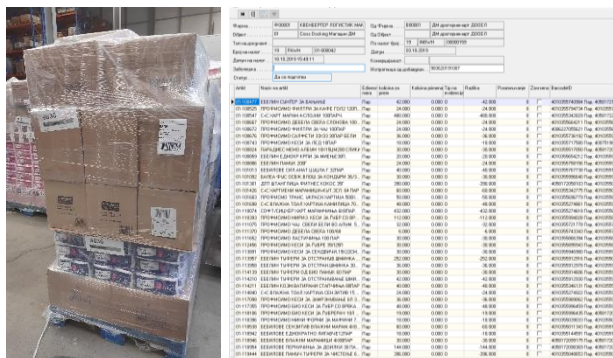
Фирма: Ф00001 КВЕНФЕРТЕР ЛОГИСТИК МАК
Објект: 01 Cross Docking Магацин ДМ
Тип на документ:
Број на налог: 10 Налог 01-000043
Датум на налог: 18.10.2019 15:49:11
Забелешка:
Статус: Да се подготви

Од Фирма: Ф00001 ДМ дрогерие маркт ДООЕЛ
Од Објект: 030 ДМ дрогерие маркт ДООЕЛ
Почетен број: 10 Налог 00000159
Датум: 03.10.2019
Комерцијалист:
Испратница од добавувач: 8082375587

| Artikl | Naziv na artikl | Edinica | Kolicina po plan | Kolicina primena | Tocna kolicina | Razlika | Premolcuvanje | Zavrseno | Barcode01 |
|---|---|---|---|---|---|---|---|---|---|
| 01106477 | EBELIN СУНЃЕР ЗА БАЊАЊЕ | Пар | 42.000 | 0.000 0 | | -42.000 | 0 | | 4010355748084 |
| 01107285 | ПРОФИСИМО ФИЛТРИ ЗА КАФЕ ГОЛ2 100П | Пар | 24.000 | 0.000 0 | | -24.000 | 0 | | 4010355744214 |
| 01105427 | С-С ХАРТИ МАРАМ.-К.ЛЕНИ 100ПАР | Пар | 400.000 | 0.000 0 | | -400.000 | 0 | | 4010355850403 |
| 01108377 | ПРОФИСИМО ФИЛТРИ ЗА ЧАЈ 100ПАР | Пар | 24.000 | 0.000 0 | | -24.000 | 0 | | 4066237695921 |
| 01108007 | ПРОФИСИМО ДЕВЕТА ОБЛОГА СТЕМНИ 100 | Пар | 36.000 | 0.000 0 | | -36.000 | 0 | | 4010355684921 |
| 01108787 | ПРОФИСИМО КЕСИ ЗА ЛЕД 10ПАР | Пар | 10.000 | 0.000 0 | | -10.000 | 0 | | 4010355717090 |
| 01108867 | ПАРАДИЕС НЕНО АЛЕМИ ПЛОЧИСЕНСИЕ | Пар | 30.000 | 0.000 0 | | -30.000 | 0 | | 4010355700016 |
| 01109817 | EBELIN ЕДНОКР.КРПИ ЗА ЖИЕНЕ ЗЕЛ | Пар | 24.000 | 0.000 0 | | -24.000 | 0 | | 4010355694321 |
| 01109893 | EBELIN ЛАНЕН ЗЕЛ | Пар | 20.000 | 0.000 0 | | -20.000 | 0 | | 4010355604221 |
| 01110121 | ЕБЕЛИЗЕ ОКЕАНАТ ШАШИ Т 32ПАР | Пар | 40.000 | 0.000 0 | | -40.000 | 0 | | 4010355717033 |
| 01110138 | ЕБЕЛИЗЕ ФЕЛС ВЛЕ ВЛОБ | Пар | 60.000 | 0.000 0 | | -60.000 | 0 | | 4010355734055 |
| 01110131 | ДЛ ВТАНГИЊА ФИТНЕС КОКОС 3Р | Пар | 206.000 | 0.000 0 | | -206.000 | 0 | | 4058172458162 |
| 01110383 | ПРОФИСИМО ХАРТИЈА КУТ ЗЕЛ 64ПАР | Пар | 96.000 | 0.000 0 | | -96.000 | 0 | | 4010355640078 |
| 01110339 | ПРОФИСИМО ТРАНС ХАРТИЈА ТАНК 100П | Пар | 60.000 | 0.000 0 | | -60.000 | 0 | | 4010355636775 |
| 01110365 | С-С ВЛАЖНИ ТОАЛ.ХАРТИЈА КАМИЛИЦА 70 | Пар | 40.000 | 0.000 0 | | -40.000 | 0 | | 4010355688070 |
| 01110579 | СЕНСИТИВ ХАРТ МАРАМЧИЊА ФЛЕПАК | Пар | 432.000 | 0.000 0 | | -432.000 | 0 | | 4010355274614 |
| 01110975 | ПРОФИСИМО ФИРМА КЕСИ ЗА ЗАМРЗ 10 | Пар | 112.000 | 0.000 0 | | -112.000 | 0 | | 4010355635009 |
| 01111275 | ПРОФИСИМО ЧИС ОБЕЛИ КЕЛЕНИ ЕЛИНИ 5 | Пар | 32.000 | 0.000 0 | | -32.000 | 0 | | 4010355721779 |
| 01111225 | ПРОФИСИМО ДЕВЕТА ОБЛОГА | Пар | 18.000 | 0.000 0 | | -18.000 | 0 | | 4010355776620 |
| 01111625 | ПРОФИСИМО КЕСИ ЗА СЕНДВИЧИ 100ПАР | Пар | 10.000 | 0.000 0 | | -10.000 | 0 | | 4010355694071 |
| 01112490 | ПРОФИСИМО КЕСИ ЗА ЃУБРЕ ЗЕЛЕН | Пар | 15.000 | 0.000 0 | | -15.000 | 0 | | 4010355694098 |
| 01112496 | ПРОФИСИМО КЕСИ ЗА СЕНДВИЧИ ЛЕСЕН | Пар | 36.000 | 0.000 0 | | -36.000 | 0 | | 4010355694089 |
| 01112597 | EBELIN ТУФЕРИ ЗА ОТСТРАНУВ.ШМИНКА | Пар | 252.000 | 0.000 0 | | -252.000 | 0 | | 4010355412913 |
| 01113072 | EBELIN ТУФЕРИ ЗА ОТСТРАНУВ.ШМИНКА | Пар | 36.000 | 0.000 0 | | -36.000 | 0 | | 4010355412906 |
| 01114139 | EBELIN ТУФЕРИ ОДЕКС РАМНИ ЗЕЛЕН | Пар | 42.000 | 0.000 0 | | -42.000 | 0 | | 4010355214868 |
| 01114223 | EBELIN ТУФЕРИ ЗА ОТСТРАНУВ.ШМИНК | Пар | 60.000 | 0.000 0 | | -60.000 | 0 | | 4010355474129 |
| 01114215 | EBELIN КОЗМЕТИЧКИ СТАПЧИЊА 160ПАР | Пар | 40.000 | 0.000 0 | | -40.000 | 0 | | 4010355146131 |
| 01115033 | ПРОФИСИМО КЕСИ ЗА ЃУБРЕ СО ВРВ | Пар | 24.000 | 0.000 0 | | -24.000 | 0 | | 4010355694463 |
| 01117080 | ПРОФИСИМО КЕСИ ЗА ЗАМРЗНУВАЊЕ 6Л | Пар | 32.000 | 0.000 0 | | -32.000 | 0 | | 4010355694052 |
| 01117388 | ПРОФИСИМО КЕСИ ЗА ЃУБРЕ СО ВРВ | Пар | 10.000 | 0.000 0 | | -10.000 | 0 | | 4010355694469 |
| 01117405 | ПРОФИСИМО КЕСИ ЗА ЃУБРЕ ВРВ 10Л | Пар | 40.000 | 0.000 0 | | -40.000 | 0 | | 4010355694470 |
| 01117881 | ПРОФИСИМО ФИНИ ФОЛИЈА ЗА ЗАМРЗ | Пар | 24.000 | 0.000 0 | | -24.000 | 0 | | 4010355777009 |
| 01118050 | ЕБЕЛИЗЕ СЕНЗИТИВ ВЛАЖНИ МАРАМ 6ПАР | Пар | 88.000 | 0.000 0 | | -88.000 | 0 | | 4010355686071 |
| 01118052 | ЕБЕЛИЗЕ ЕДИНЕРАТИВ ПАРАМЕТАР | Пар | 30.000 | 0.000 0 | | -30.000 | 0 | | 4010355694035 |
| 01118096 | ЕБЕЛИЗЕ ВЛАЖНИ МАРАМЧИЊА ФЛЕПАК | Пар | 40.000 | 0.000 0 | | -40.000 | 0 | | 4066237080775 |
| 01119007 | ЕБЕЛИЗЕ ТАМПОНИ ЗА ДЕНГЕЈ ЗЕЛ | Пар | 144.000 | 0.000 0 | | -144.000 | 0 | | 4010355468175 |
| 01118444 | EBELIN ВЛАЖНИ ТУФЕРИ ЗА ЧИСТЕЊЕ Б | Пар | 206.000 | 0.000 0 | | -206.000 | 0 | | 4010355412923 |